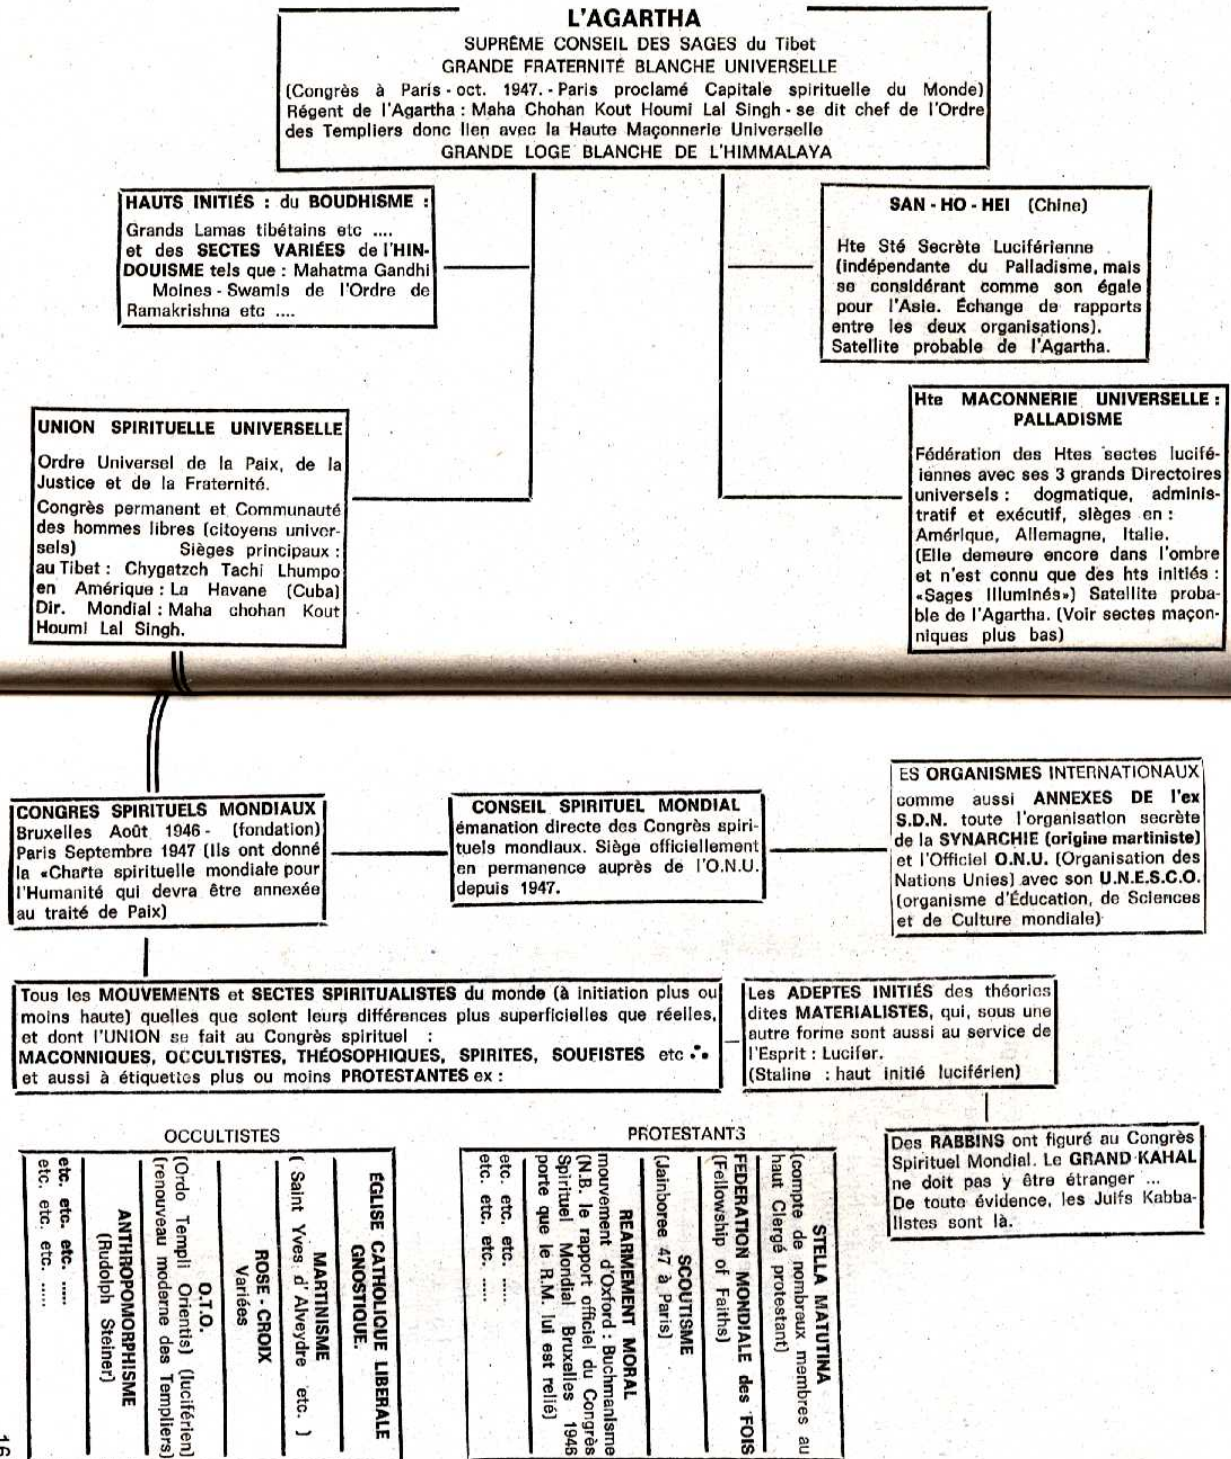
L'AGARTHA
SUPRÊME CONSEIL DES SAGES du Tibet
GRANDE FRATERNITÉ BLANCHE UNIVERSELLE
(Congrès à Paris - oct. 1947. - Paris proclamé Capitale spirituelle du Monde)
Régent de l'Agartha : Maha Chohan Kout Houmi Lal Singh - se dit chef de l'Ordre des Templiers donc lien avec la Haute Maçonnerie Universelle
GRANDE LOGE BLANCHE DE L'HIMMALAYA

HAUTS INITIÉS : du BOUDHISME :
Grands Lamas tibétains etc ....
et des SECTES VARIÉES de l'HINDOUISME tels que : Mahatma Gandhi
Moines - Swamis de l'Ordre de Ramakrishna etc ....

SAN - HO - HEI (Chine)
Hte Sté Secrète Luciférienne (indépendante du Palladisme, mais se considérant comme son égale pour l'Asie. Échange de rapports entre les deux organisations).
Satellite probable de l'Agartha.

UNION SPIRITUELLE UNIVERSELLE
Ordre Universel de la Paix, de la Justice et de la Fraternité.
Congrès permanent et Communauté des hommes libres (citoyens universels) Sièges principaux : au Tibet : Chygatzch Tachi Lhumpo en Amérique : La Havane (Cuba)
Dir. Mondial : Maha chohan Kout Houmi Lal Singh.

Hte MACONNERIE UNIVERSELLE : PALLADISME
Fédération des Htes sectes lucifériennes avec ses 3 grands Directoires universels : dogmatique, administratif et exécutif, sièges en : Amérique, Allemagne, Italie.
(Elle demeure encore dans l'ombre et n'est connu que des hts initiés : «Sages Illuminés») Satellite probable de l'Agartha. (Voir sectes maçonniques plus bas)

CONGRES SPIRITUELS MONDIAUX
Bruxelles Août 1946 - (fondation)
Paris Septembre 1947 (Ils ont donné la «Charte spirituelle mondiale pour l'Humanité qui devra être annexée au traité de Paix)

CONSEIL SPIRITUEL MONDIAL
émanation directe des Congrès spirituels mondiaux. Siège officiellement en permanence auprès de l'O.N.U. depuis 1947.

ES ORGANISMES INTERNATIONAUX
comme aussi ANNEXES DE l'ex S.D.N. toute l'organisation secrète de la SYNARCHIE (origine martiniste) et l'Officiel O.N.U. (Organisation des Nations Unies) avec son U.N.E.S.C.O. (organisme d'Éducation, de Sciences et de Culture mondiale)

Tous les MOUVEMENTS et SECTES SPIRITUALISTES du monde (à initiation plus ou moins haute) quelles que soient leurs différences plus superficielles que réelles, et dont l'UNION se fait au Congrès spirituel :
MACONNIQUES, OCCULTISTES, THÉOSOPHIQUES, SPIRITES, SOUFISTES etc ∴
et aussi à étiquettes plus ou moins PROTESTANTES ex :

Les ADEPTES INITIÉS des théories dites MATERIALISTES, qui, sous une autre forme sont aussi au service de l'Esprit : Lucifer.
(Staline : haut initié luciférien)

OCCULTISTES
ÉGLISE CATHOLIQUE LIBERALE GNOSTIQUE.
MARTINISME
( Saint Yves d'Alveydre etc. )
ROSE - CROIX
Variées
O.T.O.
(Ordo Templi Orientis) (luciférien)
(renouveau moderne des Templiers)
ANTHROPOMORPHISME
(Rudolph Steiner)
etc. etc. etc. .....
etc. etc. etc. .....

PROTESTANTS
STELLA MATUTINA
(compte de nombreux membres au haut Clergé protestant)
FEDERATION MONDIALE des FOIS
(Fellowship of Faiths)
SCOUTISME
(Jamboree 47 à Paris)
REARMEMENT MORAL
mouvement d'Oxford : Buchmanisme
(N.B. le rapport officiel du Congrès Spirituel Mondial Bruxelles 1946 porte que le R.M. lui est relié)
etc. etc. etc. .....
etc. etc. etc. .....

Des RABBINS ont figuré au Congrès Spirituel Mondial. Le GRAND KAHAL ne doit pas y être étranger ...
De toute évidence, les Juifs Kabbalistes sont là.

16